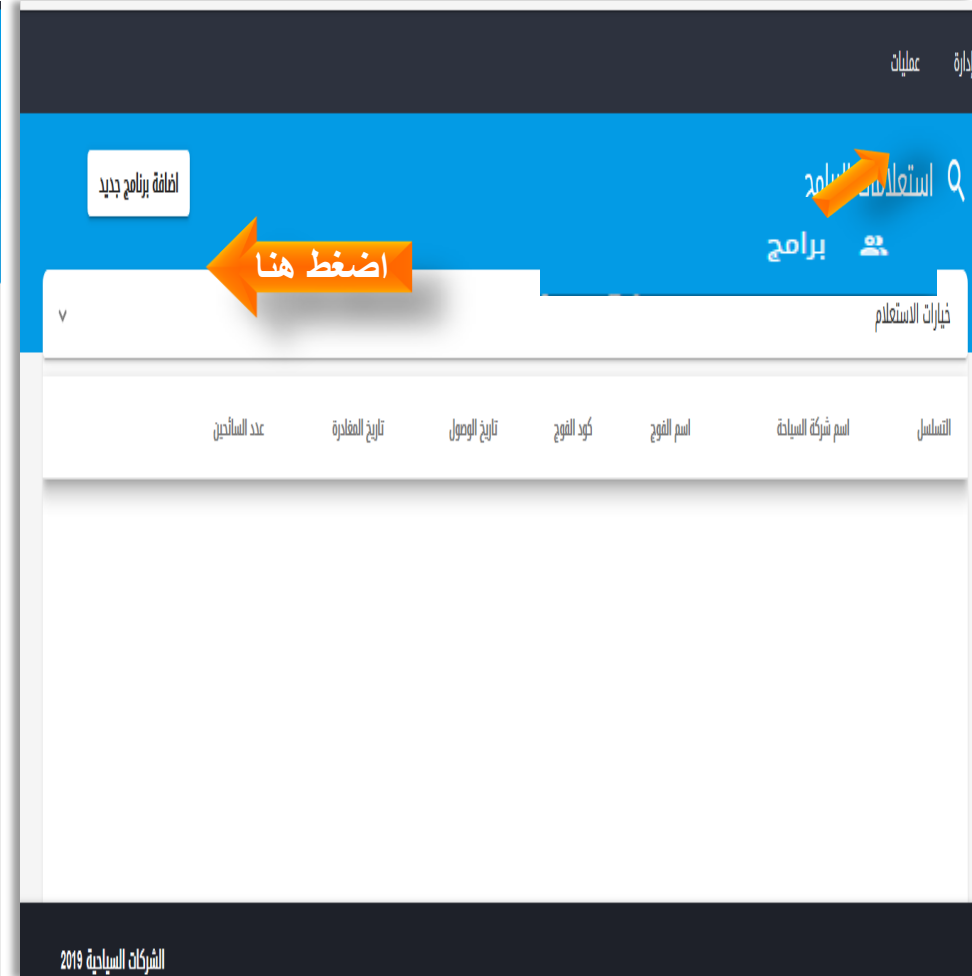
إدارة عمليات

استعلامات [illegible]

اضافة برنامج جديد

برامج

اضغط هنا

خيارات الاستعلام

| التسلسل | اسم شركة السياحة | اسم الفوج | كود الفوج | تاريخ الوصول | تاريخ المغادرة | عدد السائحين |
|---|---|---|---|---|---|---|

الشركات السياحية 2019